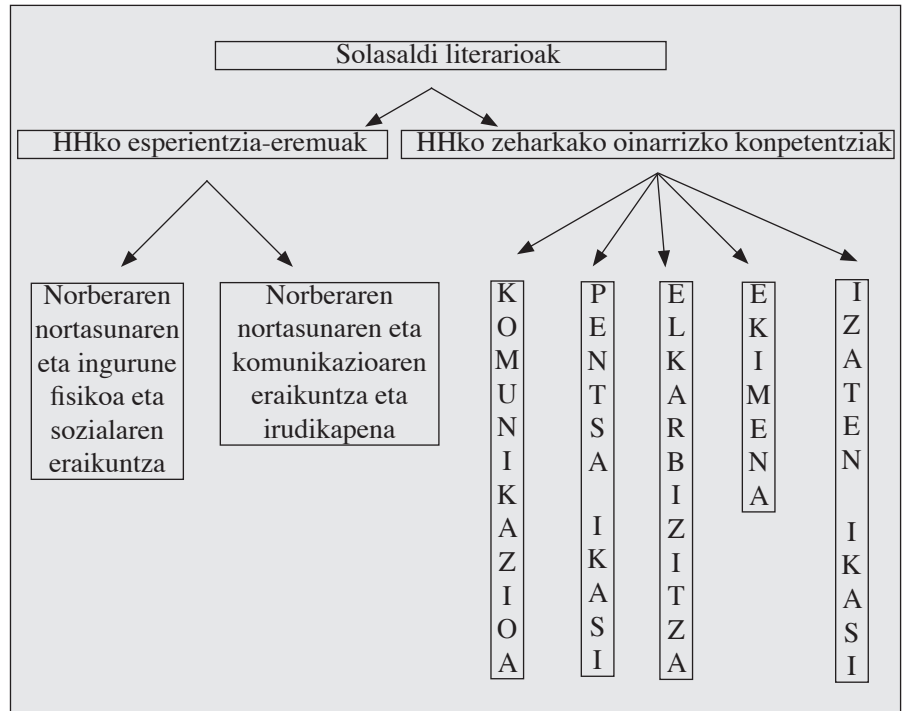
Solasaldi literarioak

HHko esperientzia-eremuak

HHko zeharkako oinarrizko konpetentziak

Norberaren nortasunaren eta ingurune fisikoa eta sozialaren eraikuntza

Norberaren nortasunaren eta komunikazioaren eraikuntza eta irudikapena

KOMUNIKAZIOA

PENTSA IKASI

ELKARBIZITZA

EKIMENA

IZATEN IKASI